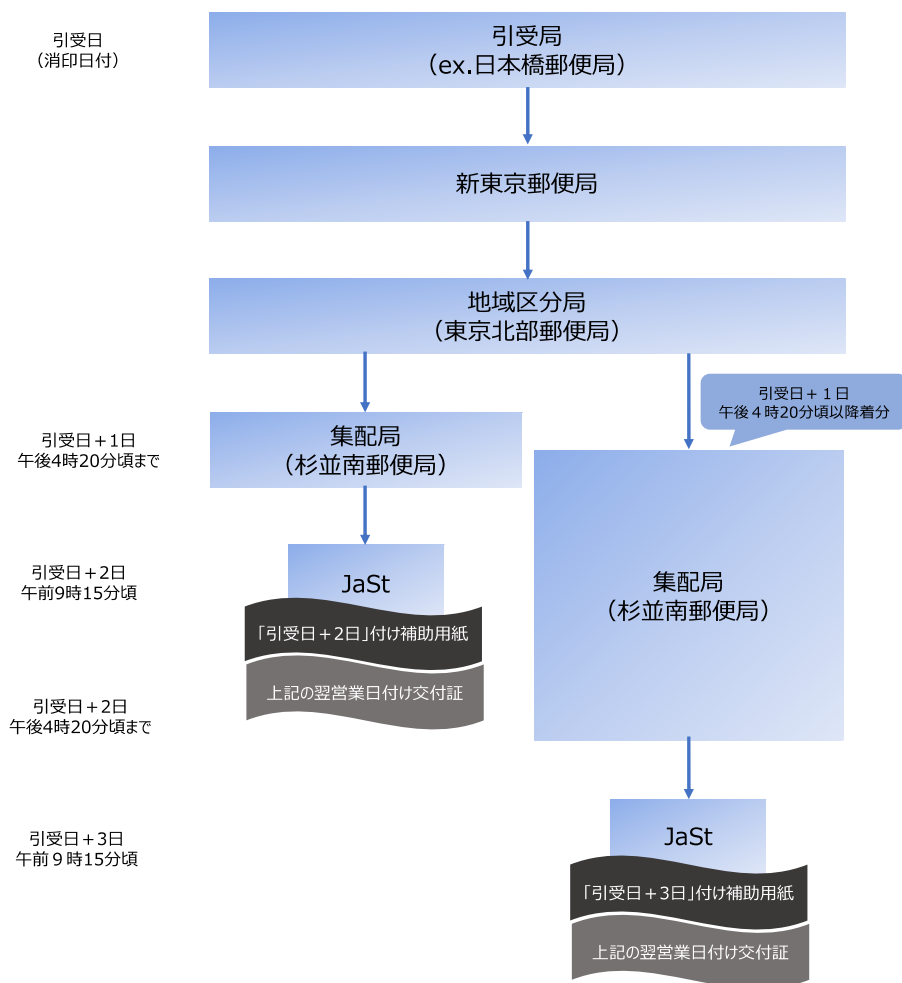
引受日
（消印日付）

引受局
（ex.日本橋郵便局）

新東京郵便局

地域区分局
（東京北部郵便局）

引受日＋１日
午後４時20分頃以降着分

引受日＋1日
午後4時20分頃まで

集配局
（杉並南郵便局）

引受日＋2日
午前9時15分頃

JaSt

「引受日＋2日」付け補助用紙

上記の翌営業日付け交付証

引受日＋2日
午後4時20分頃まで

集配局
（杉並南郵便局）

引受日＋3日
午前９時15分頃

JaSt

「引受日＋３日」付け補助用紙

上記の翌営業日付け交付証